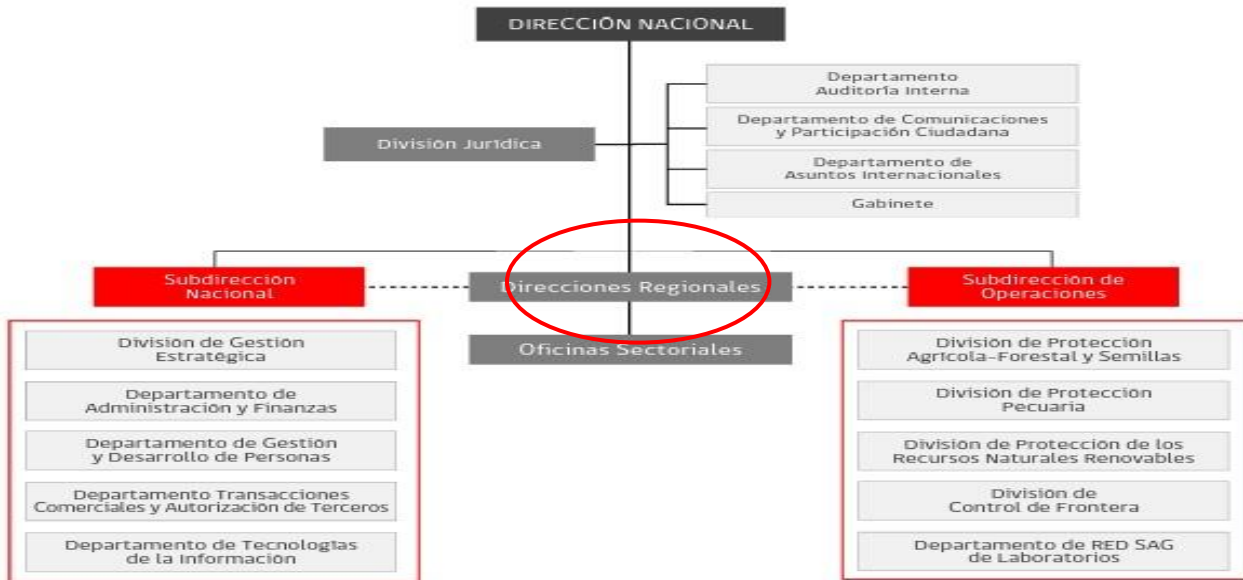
DIRECCIÓN NACIONAL

Departamento Auditoría Interna

Departamento de Comunicaciones y Participación Ciudadana

División Jurídica

Departamento de Asuntos Internacionales

Gabinete

Subdirección Nacional

Direcciones Regionales

Subdirección de Operaciones

Oficinas Sectoriales

División de Gestión Estratégica

Departamento de Administración y Finanzas

Departamento de Gestión y Desarrollo de Personas

Departamento Transacciones Comerciales y Autorización de Terceros

Departamento de Tecnologías de la Información

División de Protección Agrícola-Forestal y Semillas

División de Protección Pecuaria

División de Protección de los Recursos Naturales Renovables

División de Control de Frontera

Departamento de RED SAG de Laboratorios